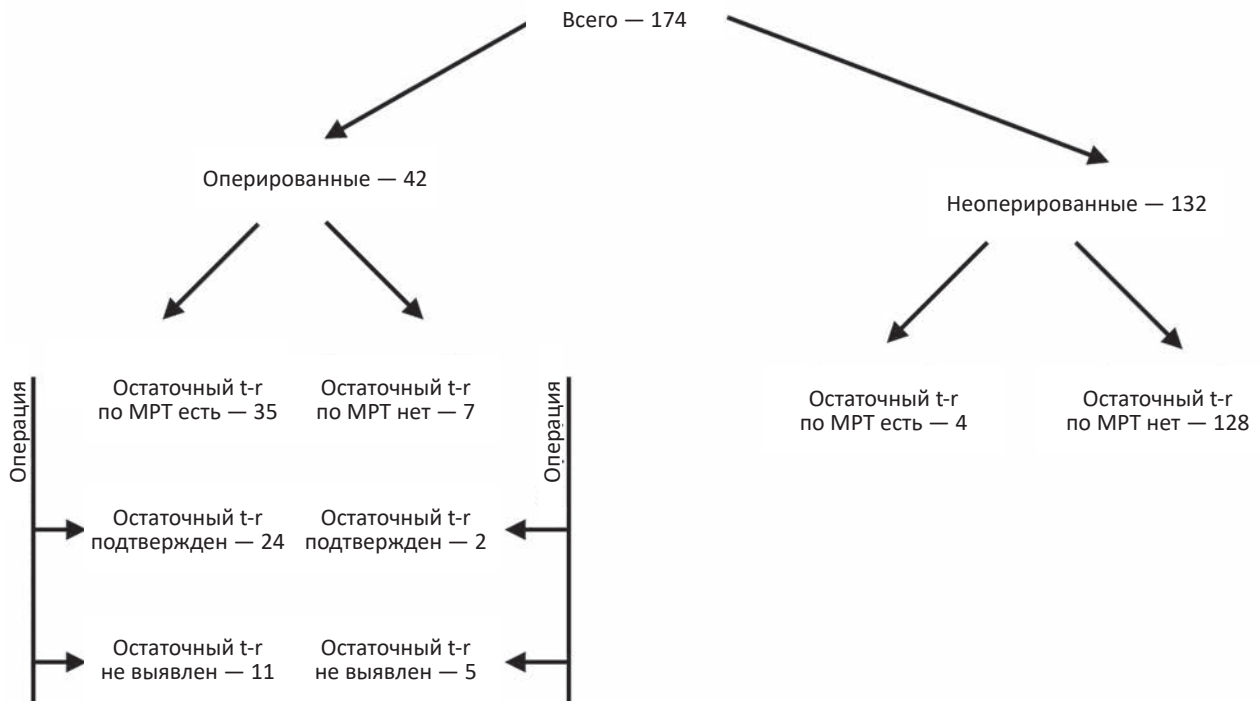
Всего — 174

Оперированные — 42

Неоперированные — 132

Операция

Остаточный t-r по МРТ есть — 35

Остаточный t-r по МРТ нет — 7

Операция

Остаточный t-r по МРТ есть — 4

Остаточный t-r по МРТ нет — 128

Остаточный t-r подтвержден — 24

Остаточный t-r подтвержден — 2

Остаточный t-r не выявлен — 11

Остаточный t-r не выявлен — 5